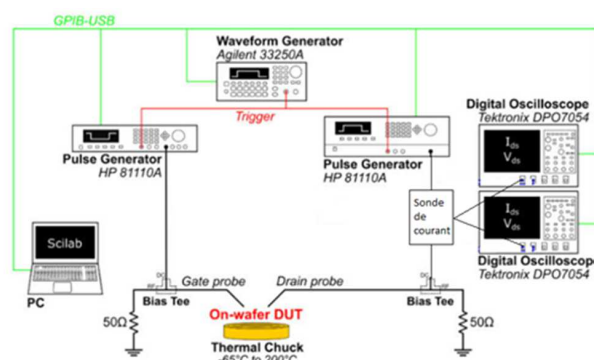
GPIB-USB

Waveform Generator
Agilent 33250A

Trigger

Pulse Generator
HP 81110A

Pulse Generator
HP 81110A

Digital Oscilloscope
Tektronix DPO7054

$I_{ds}$
$V_{ds}$

Digital Oscilloscope
Tektronix DPO7054

$I_{ds}$
$V_{ds}$

Sonde de courant

Scilab

PC

DC
RF

Gate probe

Drain probe

DC
RF

Bias Tee

Bias Tee

50Ω

50Ω

On-wafer DUT

Thermal Chuck
-65°C to 200°C